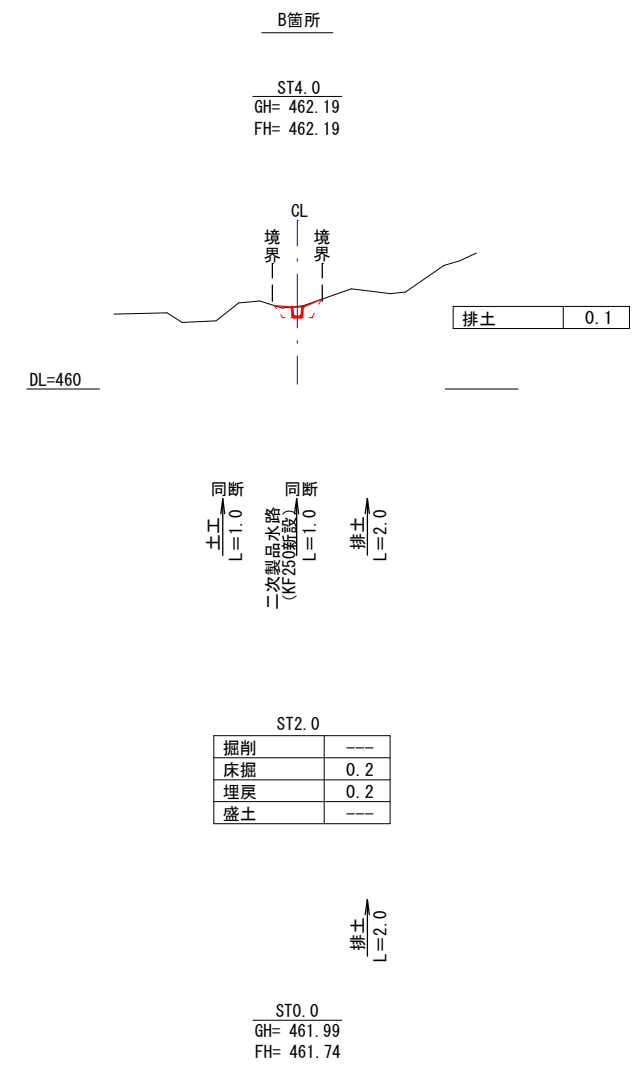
B箇所

ST4.0
GH= 462.19
FH= 462.19

CL
境界
境界

| 排土 | 0.1 |
|---|---|

DL=460

同断
土工
L=1.0

二次製品水路
(KF250新設)

同断
L=1.0

排土
L=2.0

ST2.0

| 掘削 | --- |
|---|---|
| 床掘 | 0.2 |
| 埋戻 | 0.2 |
| 盛土 | --- |

排土
L=2.0

ST0.0
GH= 461.99
FH= 461.74